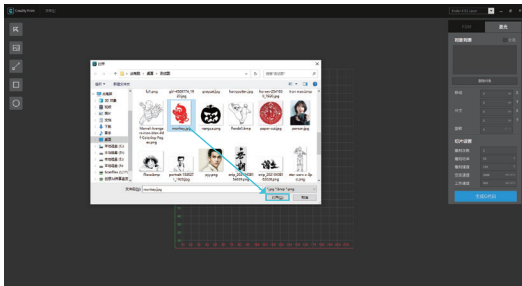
Creality Print
打开
此电脑 > 桌面 > 测试图
组织 新建文件夹
此电脑
3D 对象
视频
图片
文档
下载
音乐
桌面
full.png
girl-4391774_1920.jpg
gonyukd.png
Ironmonkey.jpg
Iron man
Marvel-Avengers-Iron-Man-PNG-Clip-Art.png
monkey.png
vampire.png
Ronald.bmp
paper-cut.jpg
person.jpg
Rose.bmp
portrait
qq.png
文件名(N): monkey.png
打开(O)
取消
激光
开始